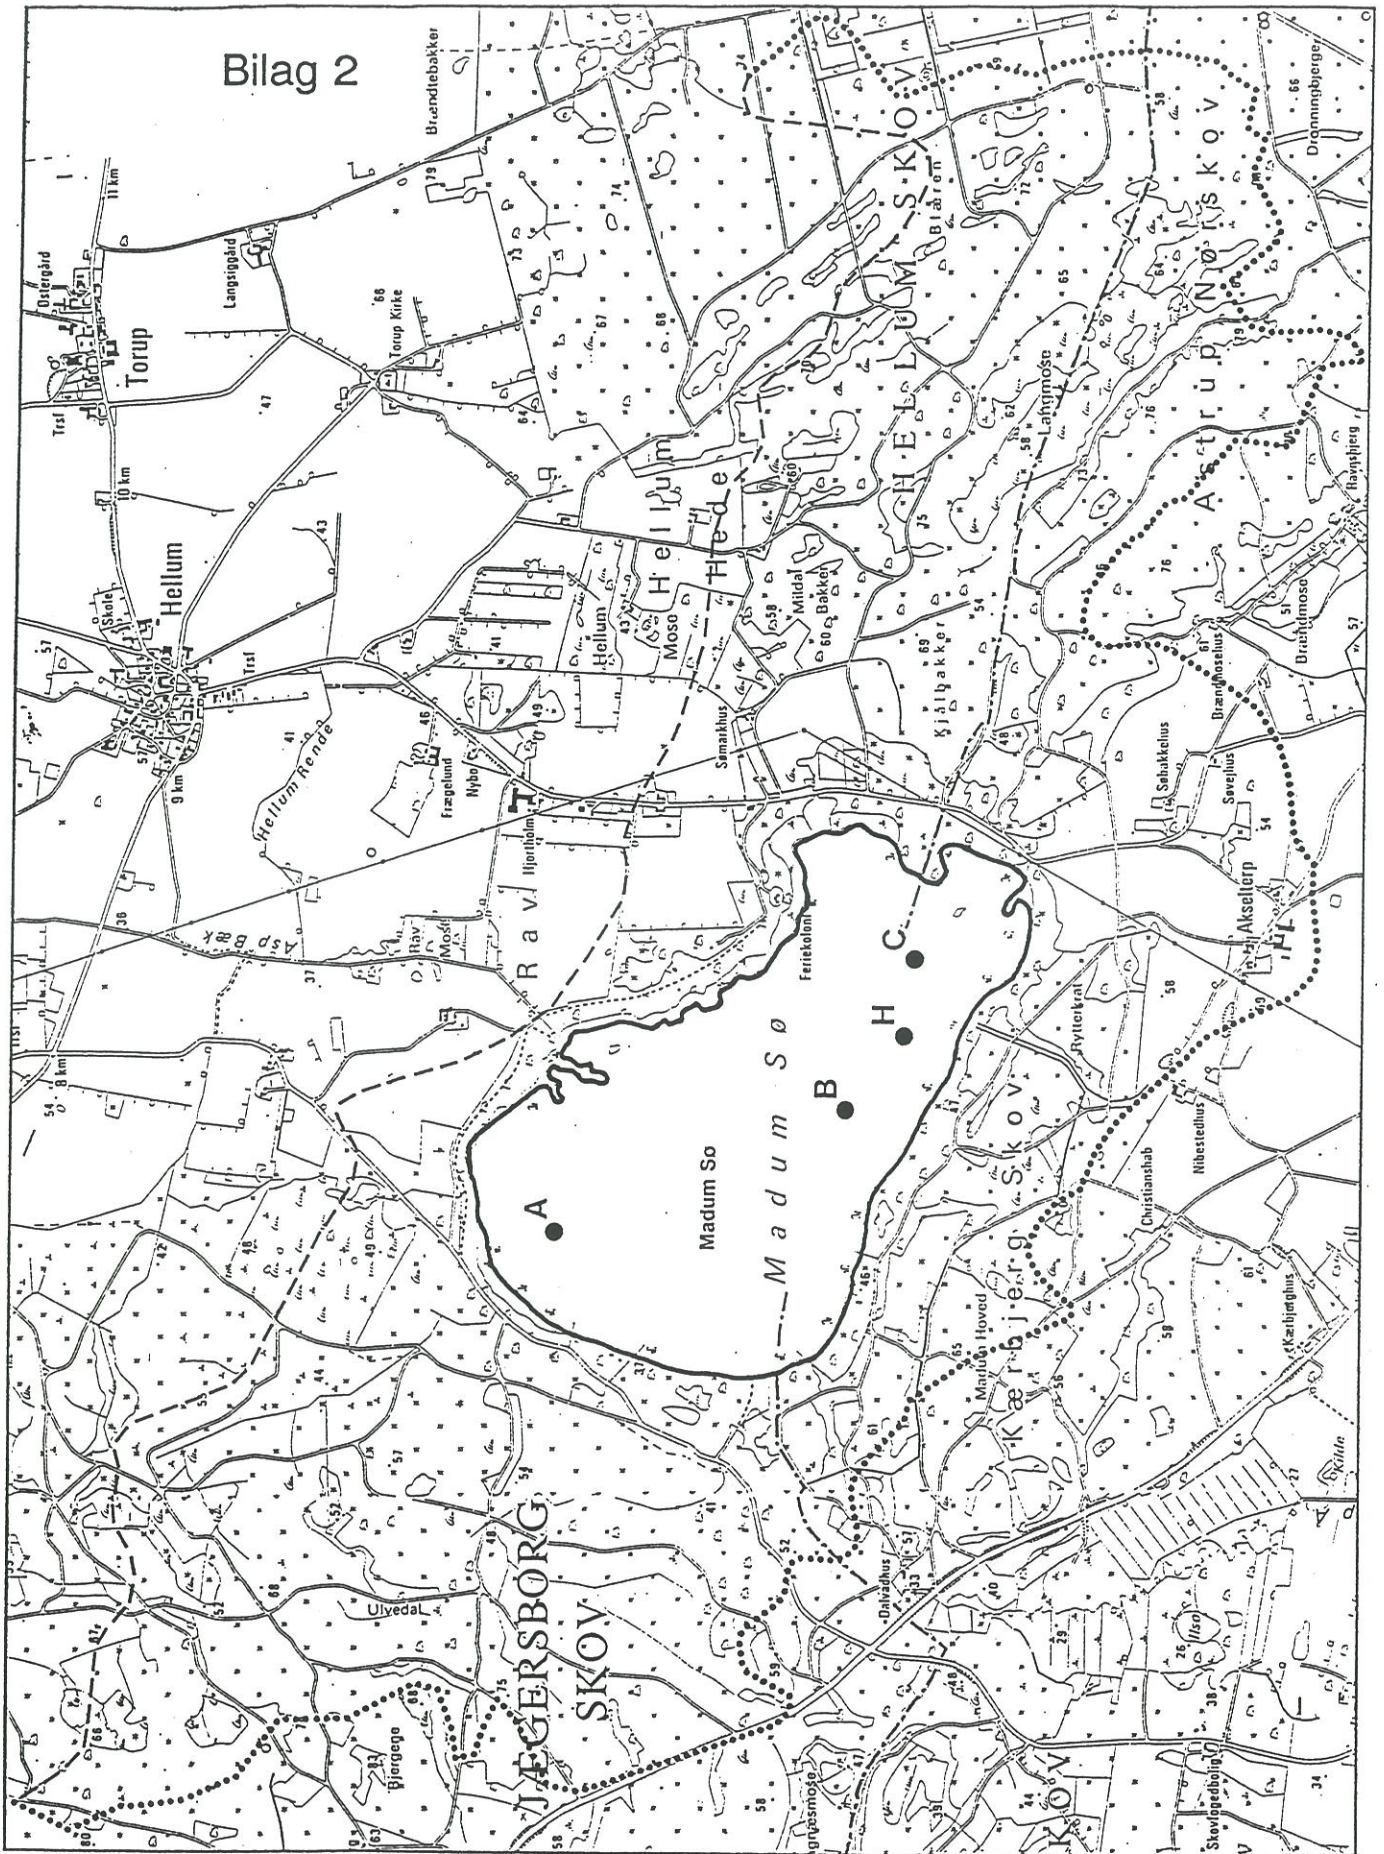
Bilag 2

Brandtebakker

Torup

Østergård

Langsiggård

Torup Kirke

Trsf

11 km

10 km

Hellum

Skole

9 km

8 km

Hellum Rende

Frægelund

Nybo

Hjortholm

Asp Bæk

Rav Mose

Rav

Hellum Mose

Hellum Hede

Mildal Bakker

Sømarkhus

Kjølgakker

HELLUM SKOV

Blåren

Langmose

Astrup Nørskov

Dronningbjerge

Havnbjerg

Brændmose

Brændmosehus

Søbakkehus

Søvejhus

Akselerp

Feriekoloni

Madum Sø

Madum Sø

A

B

H

C

Rytterkæt

Nibestedhus

Christianshåb

Kærbjerghus

Kærbjerg Skov

Madum Hoved

Dalvadhus

JÆGERSBORG SKOV

Ulvedal

Bjørgego

Skovlpedbolig

Rugmose

SKOV

Kilde

Lilsø